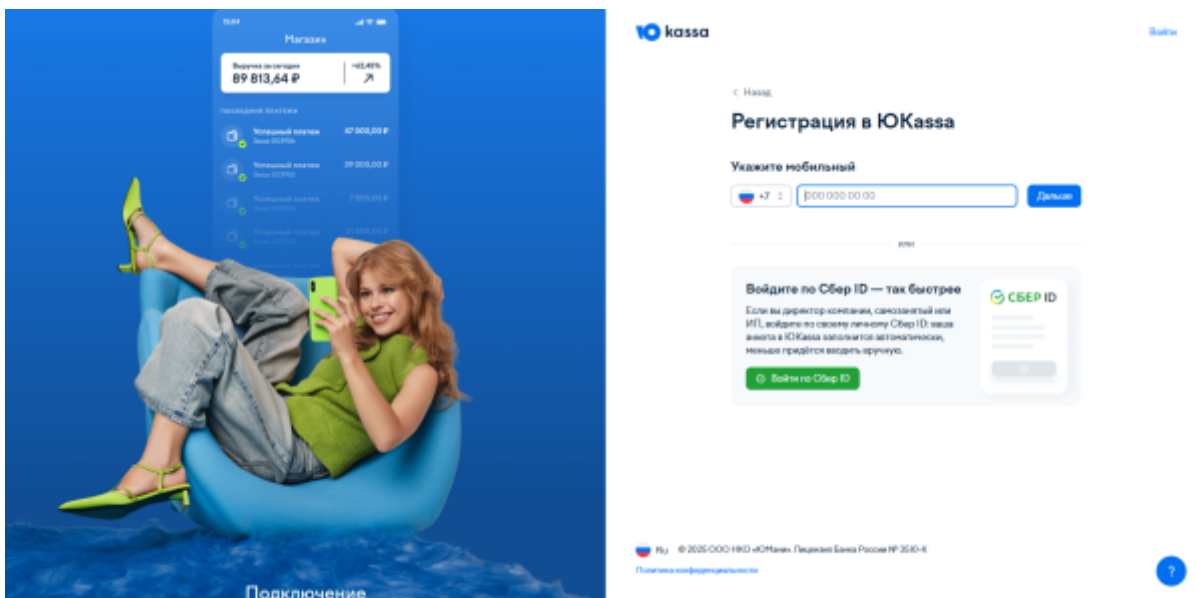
15:04

Магазин

Выручка за сегодня
89 813,64 ₽
+43,45%

Последние платежи

Успешный платеж
Заказ 00256
47 000,00 ₽

Успешный платеж
Заказ 00255
29 000,00 ₽

Успешный платеж
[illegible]
7 000,00 ₽

Успешный платеж
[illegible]
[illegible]

Подключение

ЮKassa

Войти

< Назад

Регистрация в ЮKassa

Укажите мобильный

+7

000 000 00 00

Дальше

или

Войдите по Сбер ID — так быстрее

Если вы директор компании, самозанятый или ИП, войдите по своему личному Сбер ID: ваша анкета в ЮKassa заполнится автоматически, меньше придётся вводить вручную.

Войти по Сбер ID

СБЕР ID

Ru

© 2025 ООО НКО «ЮМани». Лицензия Банка России № 3510-К

Политика конфиденциальности

?